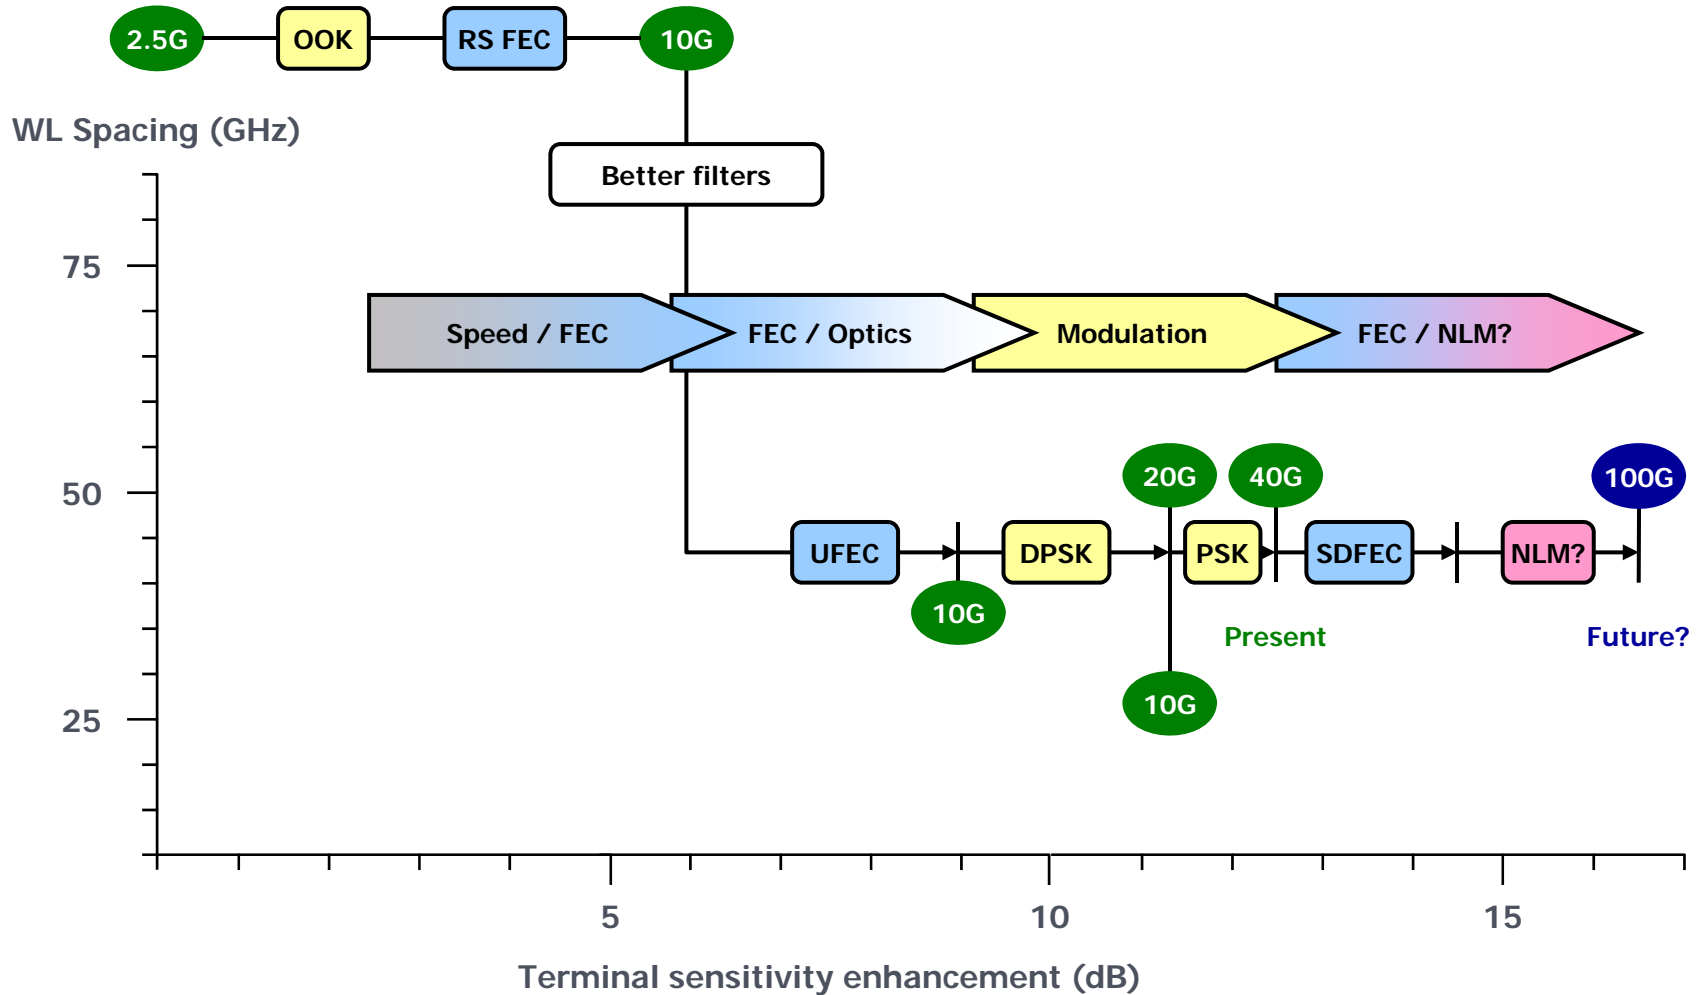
2.5G OOK RS FEC 10G

WL Spacing (GHz)

Better filters

75

Speed / FEC FEC / Optics Modulation FEC / NLM?

50

20G 40G 100G

UFEC DPSK PSK SDFEC NLM?

10G

Present

Future?

10G

25

5 10 15

Terminal sensitivity enhancement (dB)